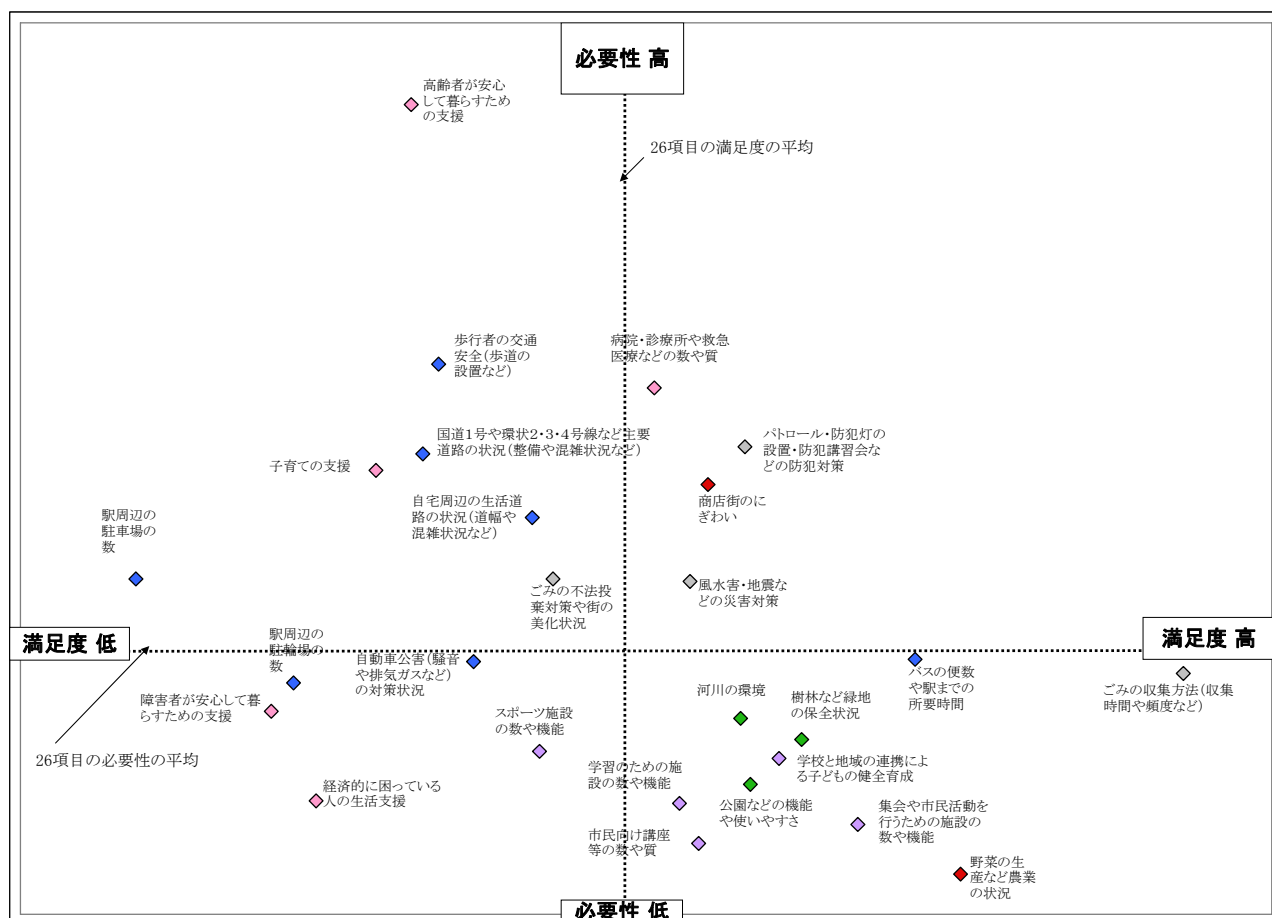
必要性 高

高齢者が安心して暮らすための支援

26項目の満足度の平均

歩行者の交通安全(歩道の設置など)

病院・診療所や救急医療などの数や質

国道1号や環状2・3・4号線など主要道路の状況(整備や混雑状況など)

パトロール・防犯灯の設置・防犯講習会などの防犯対策

子育ての支援

商店街のにぎわい

自宅周辺の生活道路の状況(道幅や混雑状況など)

駅周辺の駐車場の数

ごみの不法投棄対策や街の美化状況

風水害・地震などの災害対策

満足度 低

満足度 高

駅周辺の駐輪場の数

自動車公害(騒音や排気ガスなど)の対策状況

バスの便数や駅までの所要時間

ごみの収集方法(収集時間や頻度など)

河川の環境

樹林など緑地の保全状況

障害者が安心して暮らすための支援

スポーツ施設の数や機能

学校と地域の連携による子どもの健全育成

26項目の必要性の平均

学習のための施設の数や機能

経済的に困っている人の生活支援

公園などの機能や使いやすさ

集会や市民活動を行うための施設の数や機能

市民向け講座等の数や質

野菜の生産など農業の状況

必要性 低